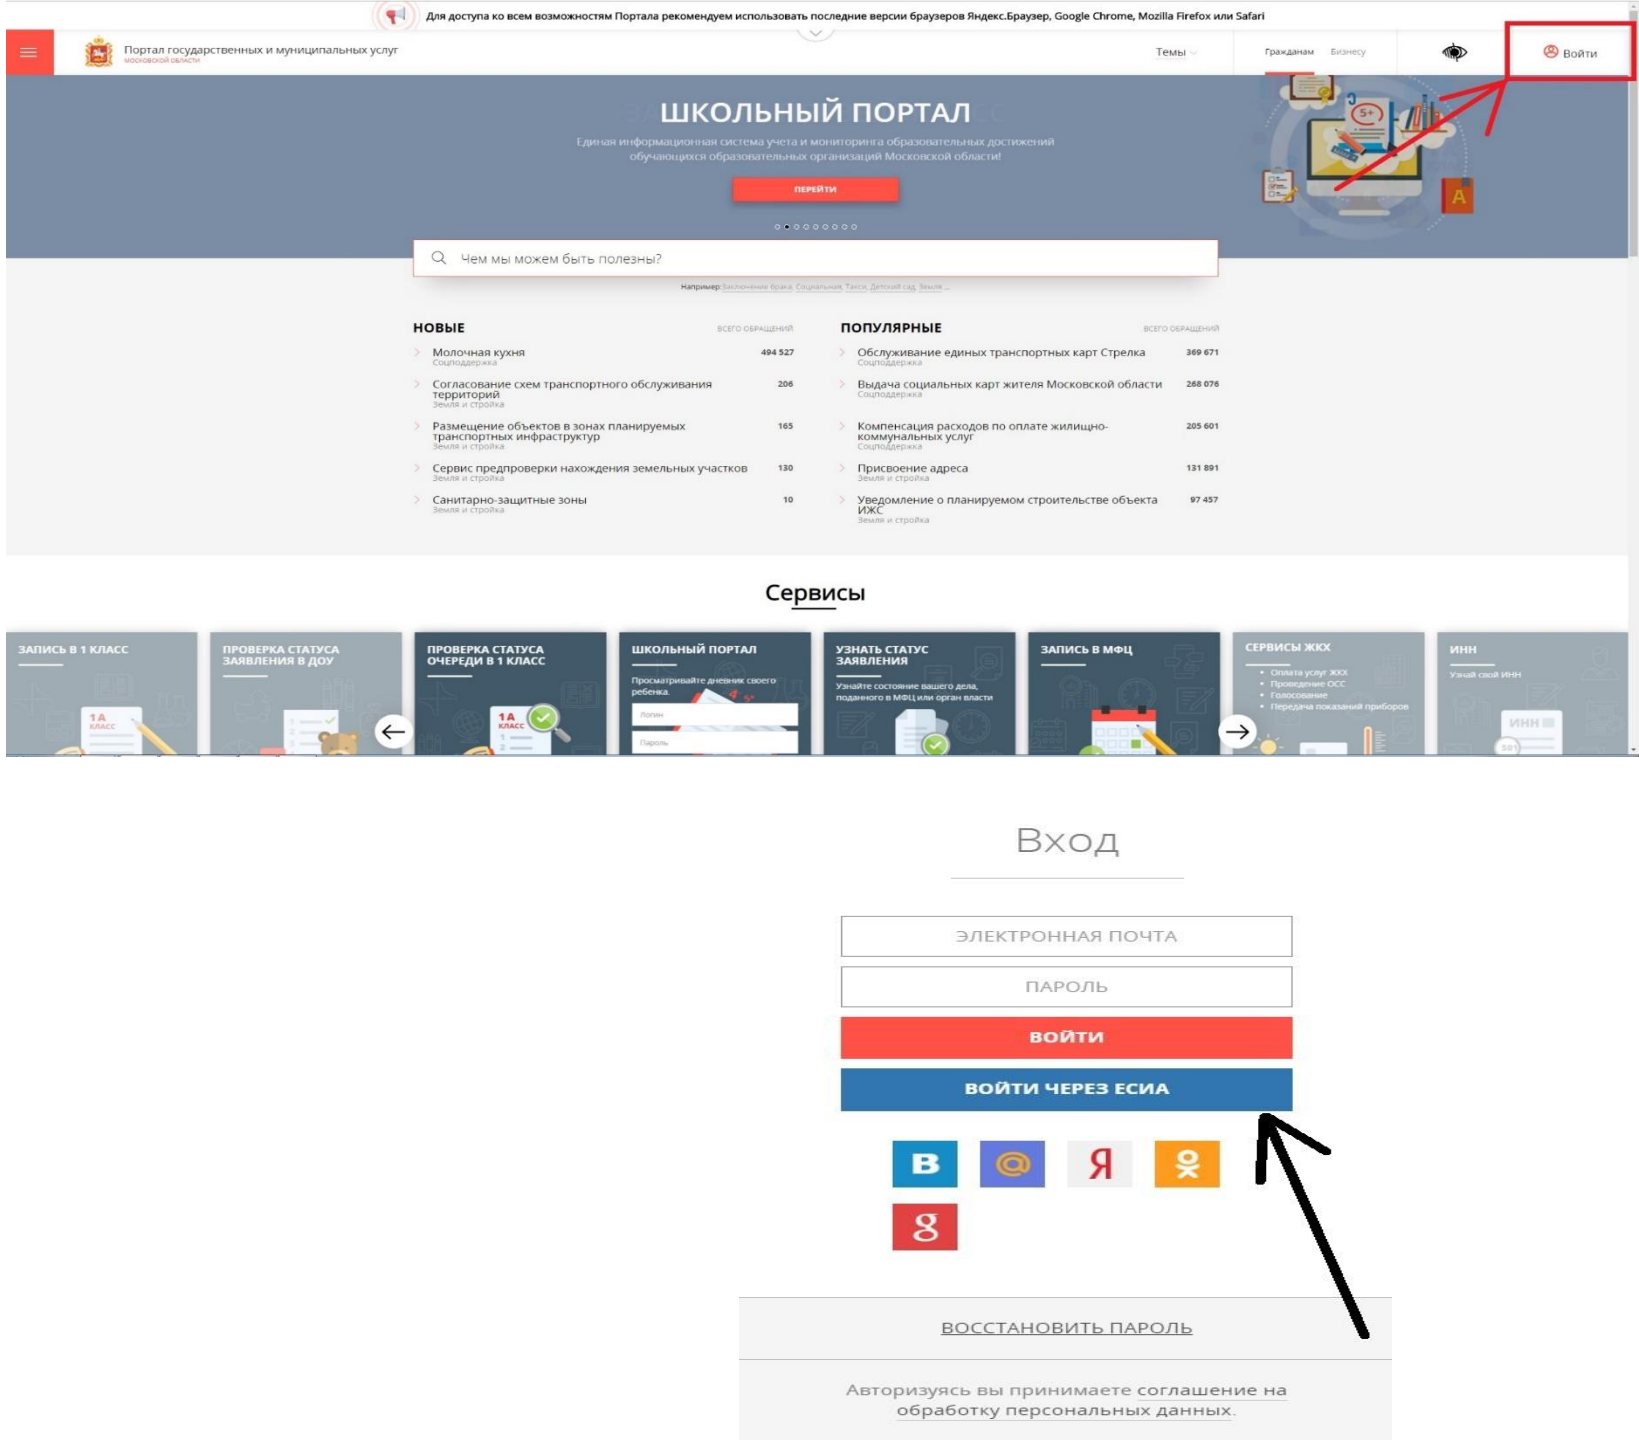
Для доступа ко всем возможностям Портала рекомендуем использовать последние версии браузеров Яндекс.Браузер, Google Chrome, Mozilla Firefox или Safari

Портал государственных и муниципальных услуг
МОСКОВСКОЙ ОБЛАСТИ

Темы

Гражданам Бизнесу

Войти

ШКОЛЬНЫЙ ПОРТАЛ

Единая информационная система учета и мониторинга образовательных достижений обучающихся образовательных организаций Московской области!

ПЕРЕЙТИ

Чем мы можем быть полезны?

Например: Заключение брака, Социальная Такси, Детский сад, Земля ...

НОВЫЕ

ВСЕГО ОБРАЩЕНИЙ

Молочная кухня
Соцподдержка
494 527

Согласование схем транспортного обслуживания территорий
Земля и стройка
206

Размещение объектов в зонах планируемых транспортных инфраструктур
Земля и стройка
165

Сервис предпроверки нахождения земельных участков
Земля и стройка
130

Санитарно-защитные зоны
Земля и стройка
10

ПОПУЛЯРНЫЕ

ВСЕГО ОБРАЩЕНИЙ

Обслуживание единых транспортных карт Стрелка
Соцподдержка
369 671

Выдача социальных карт жителя Московской области
Соцподдержка
268 076

Компенсация расходов по оплате жилищно-коммунальных услуг
Соцподдержка
205 601

Присвоение адреса
Земля и стройка
131 891

Уведомление о планируемом строительстве объекта ИЖС
Земля и стройка
97 457

Сервисы

ЗАПИСЬ В 1 КЛАСС

ПРОВЕРКА СТАТУСА ЗАЯВЛЕНИЯ В ДОУ

ПРОВЕРКА СТАТУСА ОЧЕРЕДИ В 1 КЛАСС

ШКОЛЬНЫЙ ПОРТАЛ
Просматривайте дневник своего ребенка
Логин
Пароль

УЗНАТЬ СТАТУС ЗАЯВЛЕНИЯ
Узнайте состояние вашего дела, поданного в МФЦ или орган власти

ЗАПИСЬ В МФЦ

СЕРВИСЫ ЖКХ
• Оплата услуг ЖКХ
• Проведение ОСС
• Голосование
• Передача показаний приборов

ИНН
Узнай свой ИНН

Вход

ЭЛЕКТРОННАЯ ПОЧТА

ПАРОЛЬ

ВОЙТИ

ВОЙТИ ЧЕРЕЗ ЕСИА

ВОССТАНОВИТЬ ПАРОЛЬ

Авторизуясь вы принимаете соглашение на обработку персональных данных.